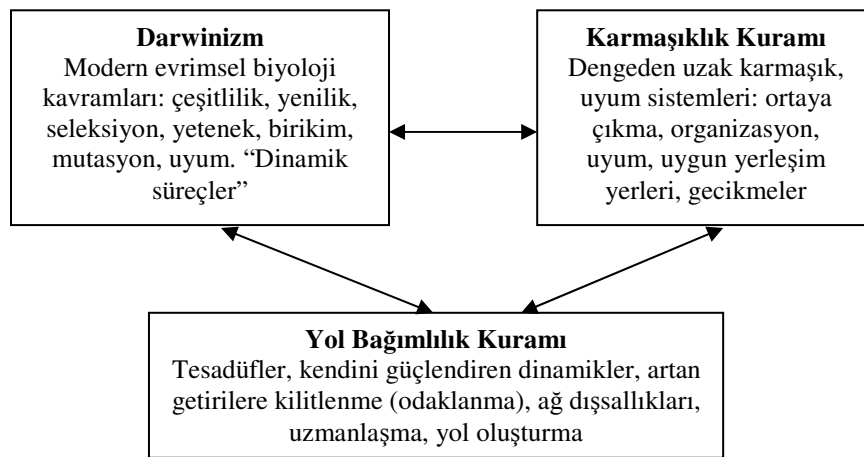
**Darwinizm**
Modern evrimsel biyoloji kavramları: çeşitlilik, yenilik, seleksiyon, yetenek, birikim, mutasyon, uyum. "Dinamik süreçler"

**Karmaşıklık Kuramı**
Dengeden uzak karmaşık, uyum sistemleri: ortaya çıkma, organizasyon, uyum, uygun yerleşim yerleri, gecikmeler

**Yol Bağımlılık Kuramı**
Tesadüfler, kendini güçlendiren dinamikler, artan getirilere kilitlenme (odaklanma), ağ dışsallıkları, uzmanlaşma, yol oluşturma